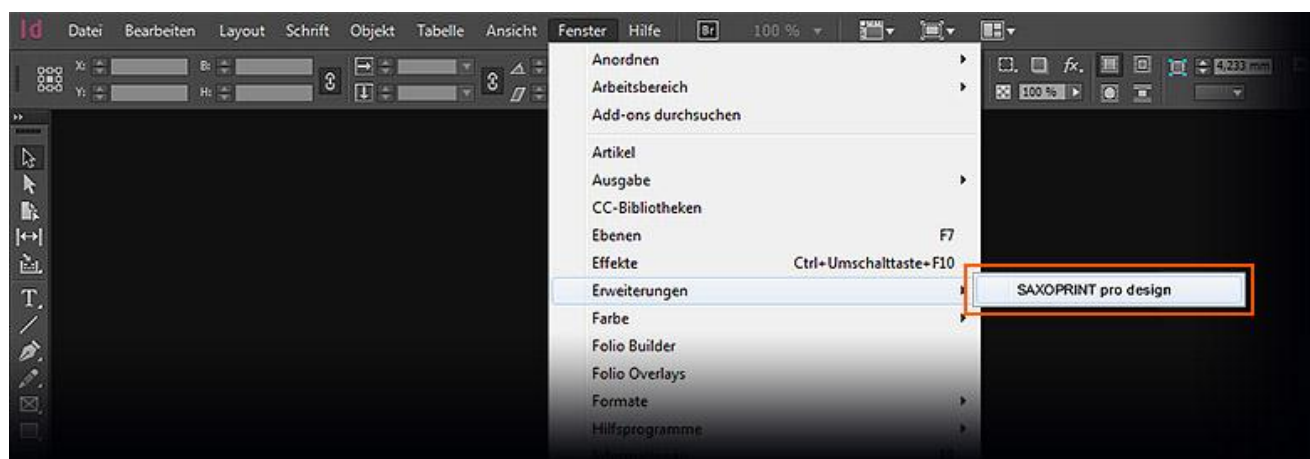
Id Datei Bearbeiten Layout Schrift Objekt Tabelle Ansicht Fenster Hilfe Br 100 %

X:
Y:
B:
H:

Anordnen
Arbeitsbereich
Add-ons durchsuchen
Artikel
Ausgabe
CC-Bibliotheken
Ebenen F7
Effekte Ctrl+Umschalttaste+F10
Erweiterungen
Farbe
Folio Builder
Folio Overlays
Formate
Hilfsprogramme

SAXOPRINT pro design

4,233 mm
100 %